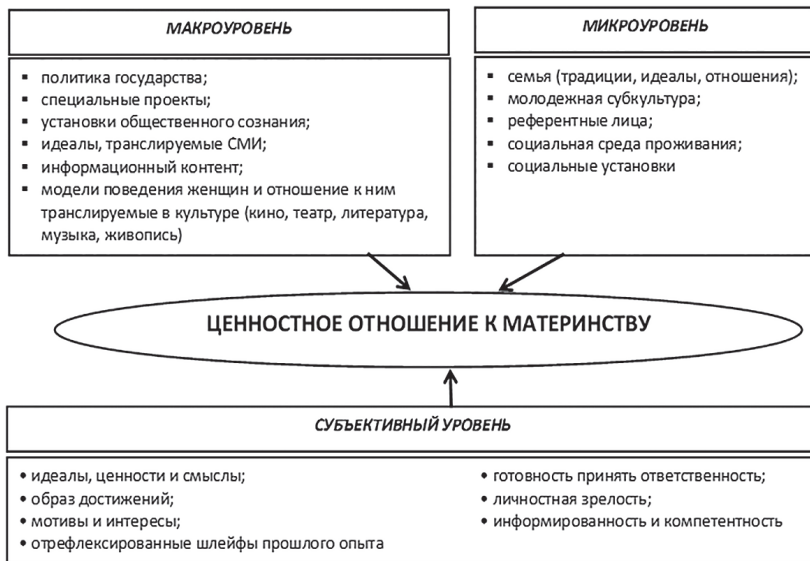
МАКРОУРОВЕНЬ

- политика государства;
- специальные проекты;
- установки общественного сознания;
- идеалы, транслируемые СМИ;
- информационный контент;
- модели поведения женщин и отношение к ним транслируемые в культуре (кино, театр, литература, музыка, живопись)

МИКРОУРОВЕНЬ

- семья (традиции, идеалы, отношения);
- молодежная субкультура;
- референтные лица;
- социальная среда проживания;
- социальные установки

ЦЕННОСТНОЕ ОТНОШЕНИЕ К МАТЕРИНСТВУ

СУБЪЕКТИВНЫЙ УРОВЕНЬ

- идеалы, ценности и смыслы;
- образ достижений;
- мотивы и интересы;
- отрефлексированные шлейфы прошлого опыта

- готовность принять ответственность;
- личностная зрелость;
- информированность и компетентность